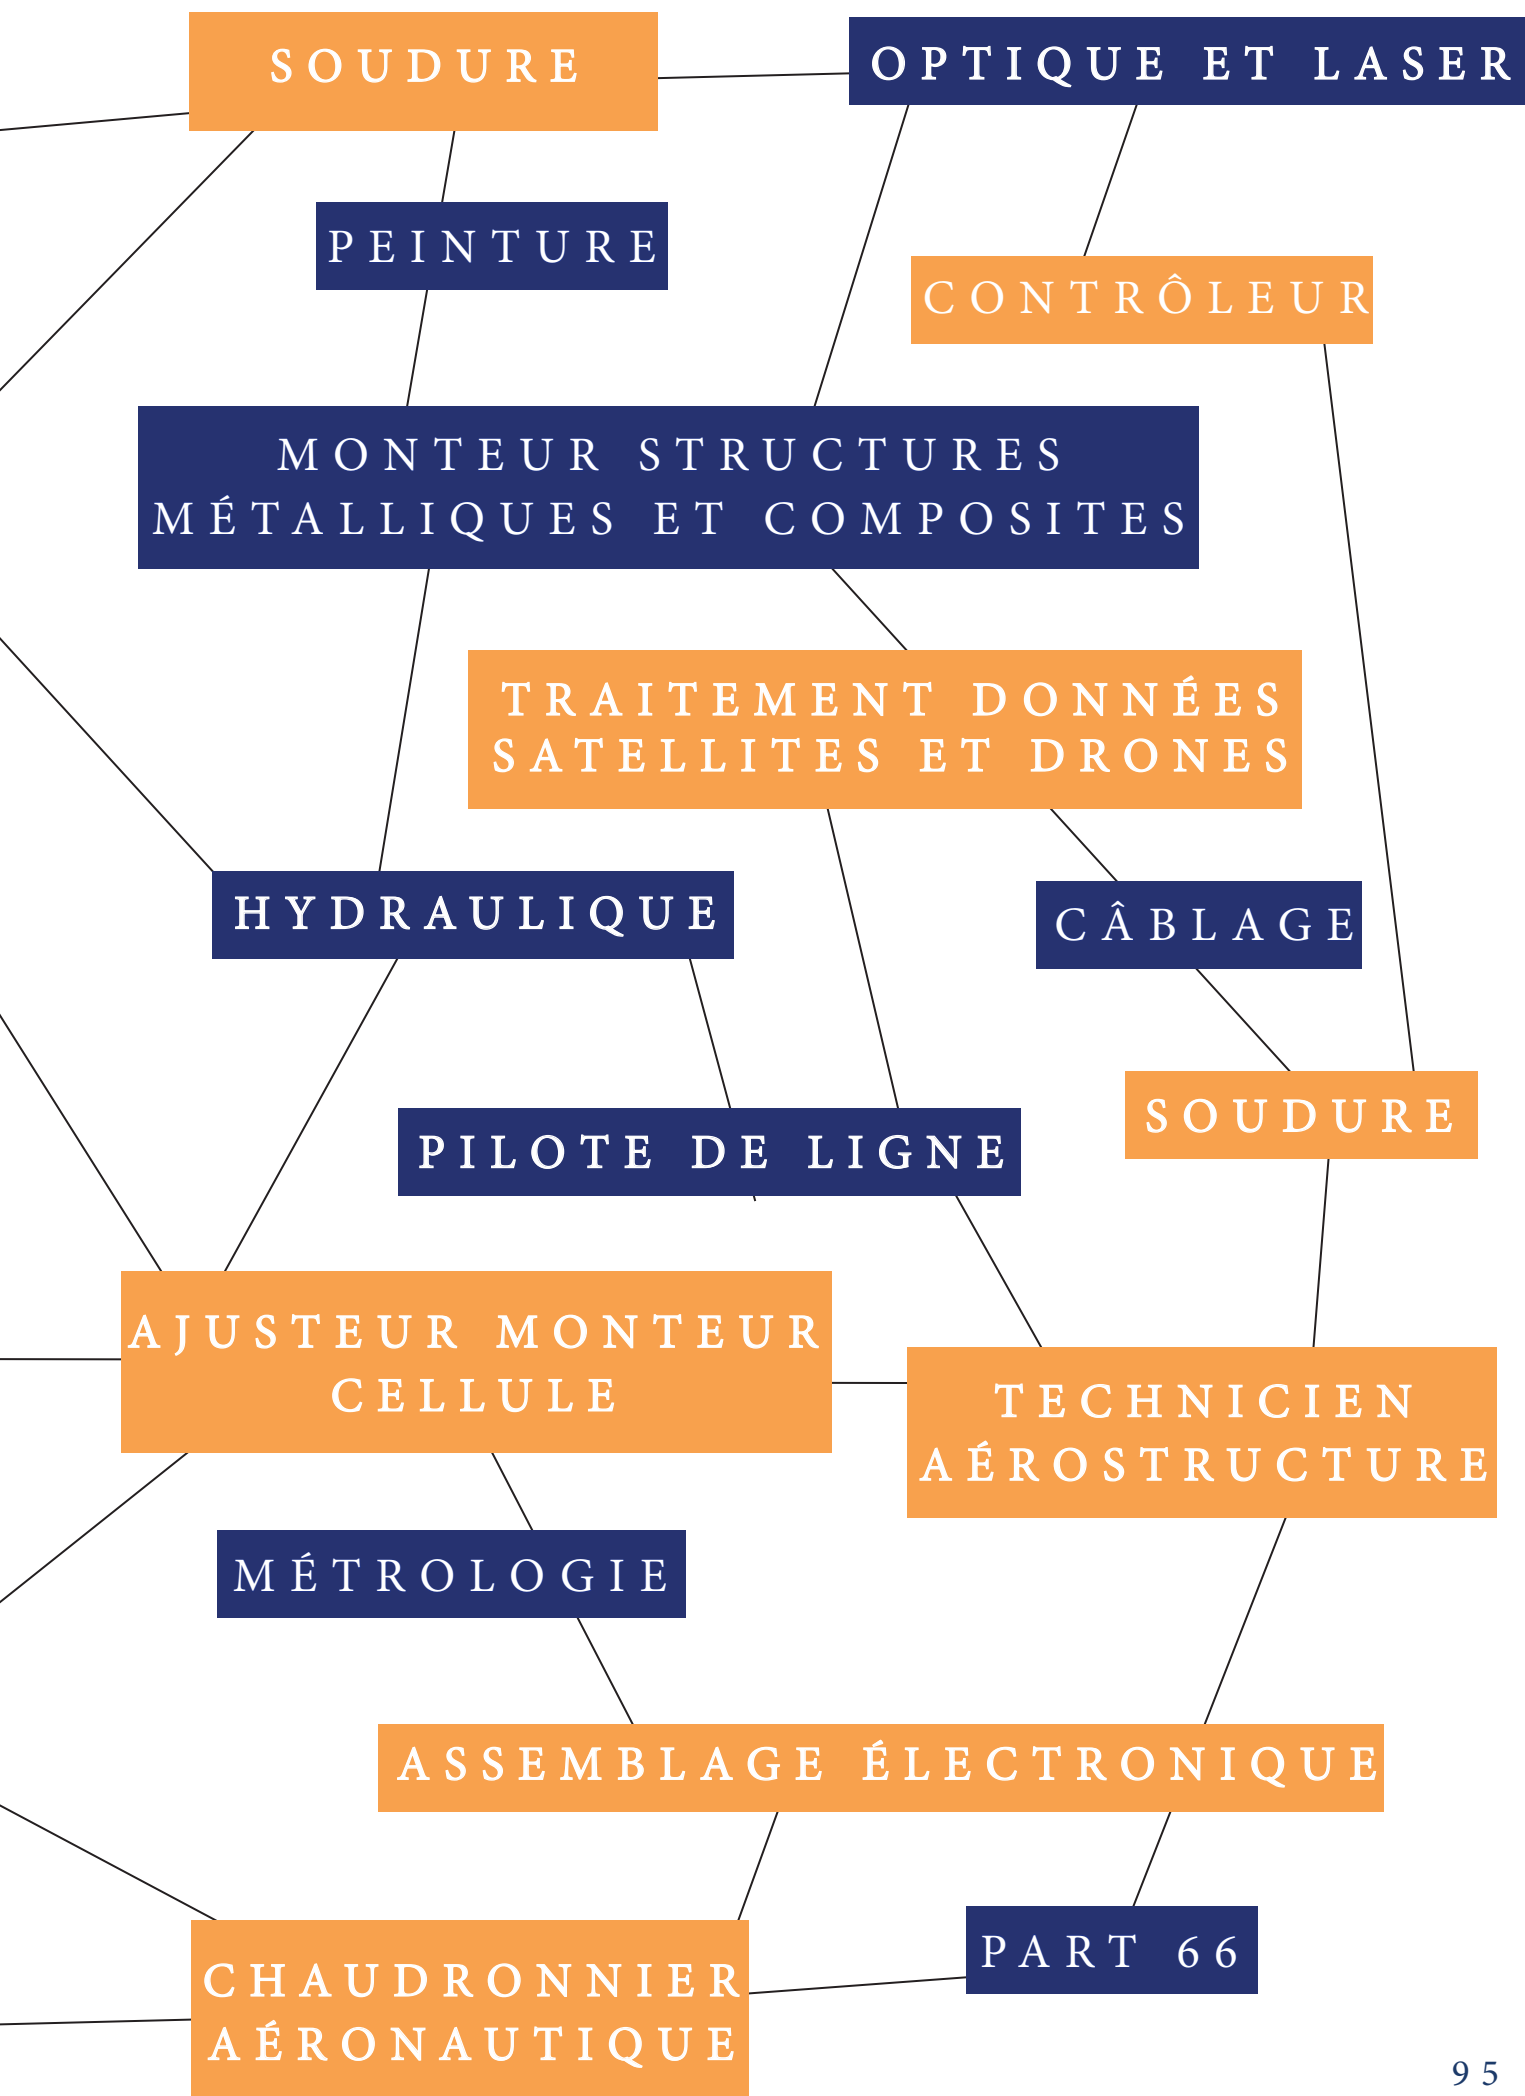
SOUDURE

OPTIQUE ET LASER

PEINTURE

CONTRÔLEUR

MONTEUR STRUCTURES MÉTALLIQUES ET COMPOSITES

TRAITEMENT DONNÉES SATELLITES ET DRONES

HYDRAULIQUE

CÂBLAGE

SOUDURE

PILOTE DE LIGNE

AJUSTEUR MONTEUR CELLULE

TECHNICIEN AÉROSTRUCTURE

MÉTROLOGIE

ASSEMBLAGE ÉLECTRONIQUE

PART 66

CHAUDRONNIER AÉRONAUTIQUE

95